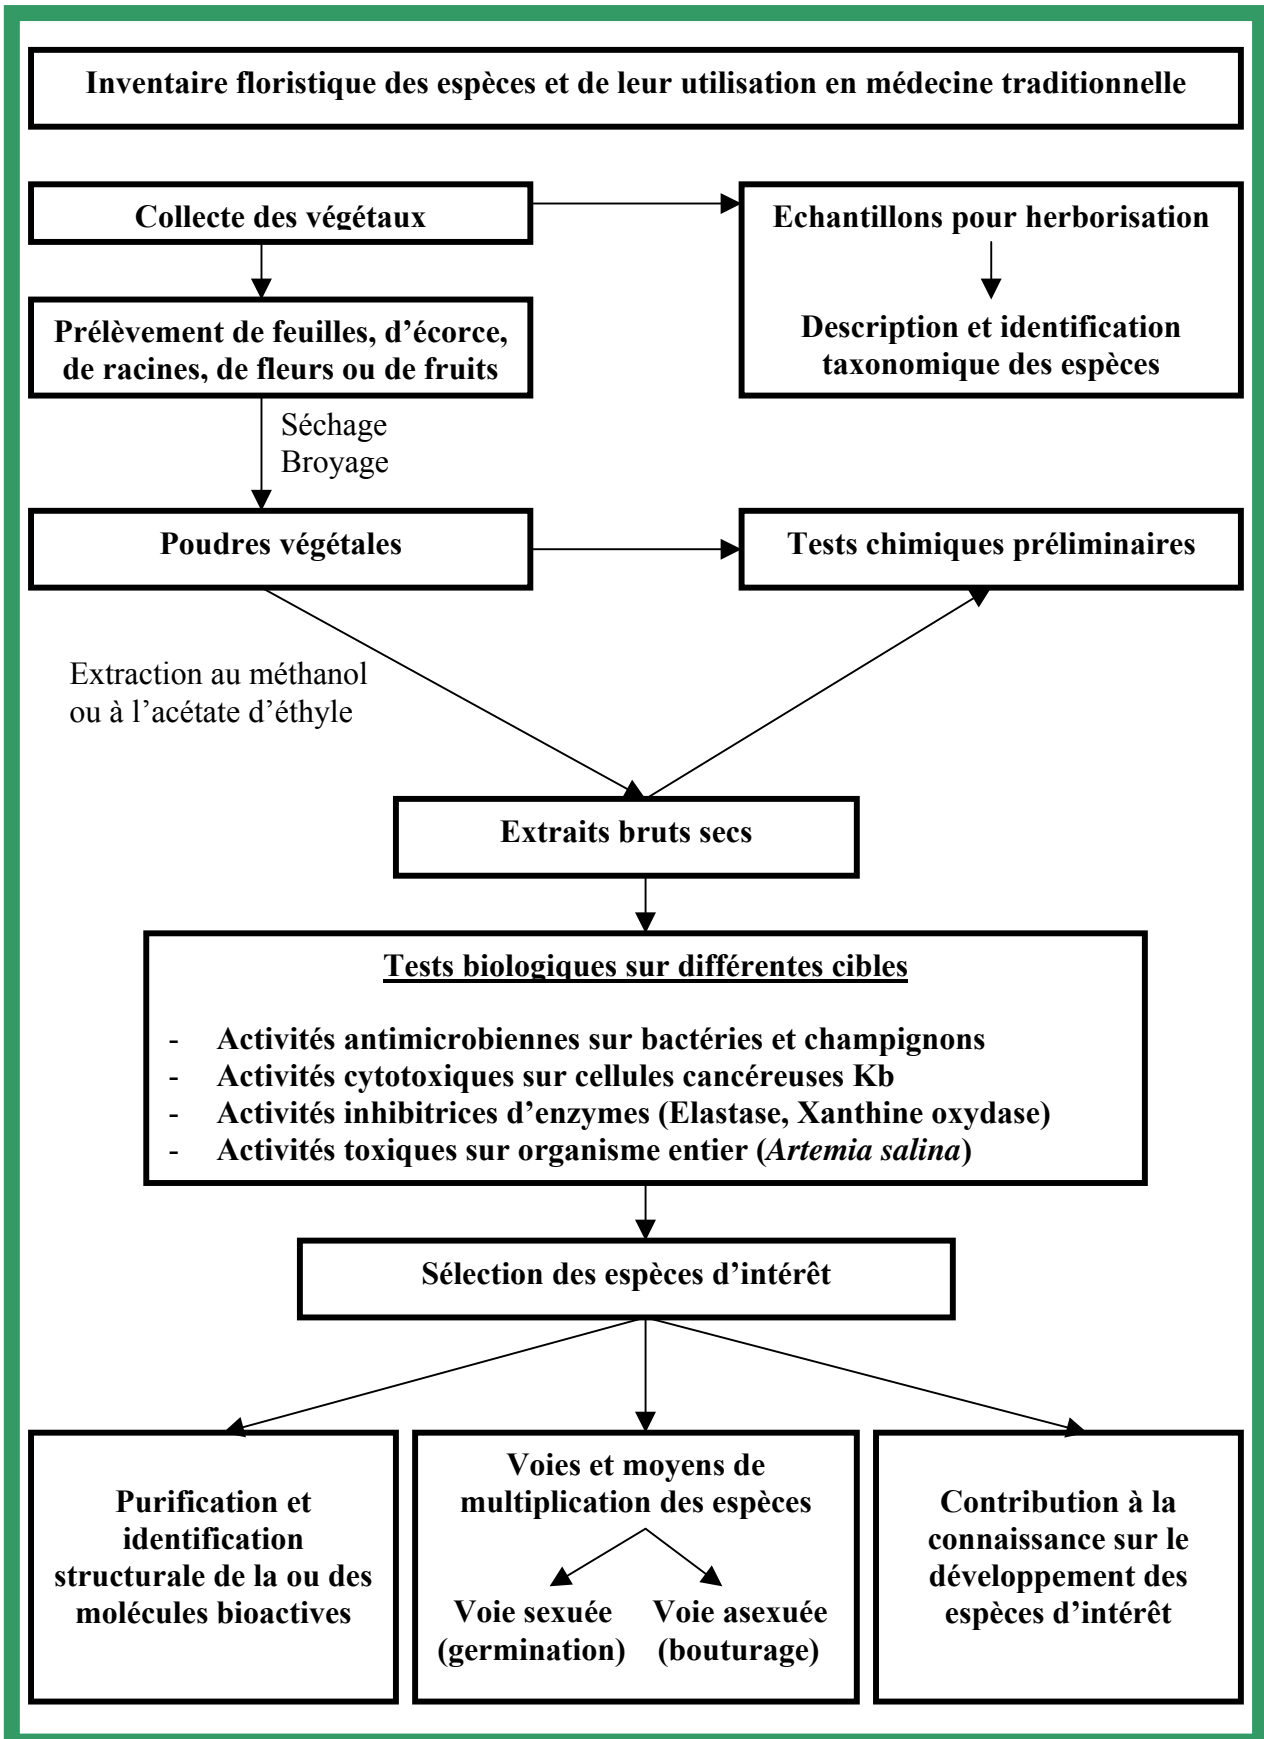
Inventaire floristique des espèces et de leur utilisation en médecine traditionnelle

Collecte des végétaux

Echantillons pour herborisation

Description et identification taxonomique des espèces

Prélèvement de feuilles, d'écorce, de racines, de fleurs ou de fruits

Séchage
Broyage

Poudres végétales

Tests chimiques préliminaires

Extraction au méthanol ou à l'acétate d'éthyle

Extraits bruts secs

Tests biologiques sur différentes cibles

- Activités antimicrobiennes sur bactéries et champignons
- Activités cytotoxiques sur cellules cancéreuses Kb
- Activités inhibitrices d'enzymes (Elastase, Xanthine oxydase)
- Activités toxiques sur organisme entier (*Artemia salina*)

Sélection des espèces d'intérêt

Purification et identification structurale de la ou des molécules bioactives

Voies et moyens de multiplication des espèces

Voie sexuée (germination)

Voie asexuée (bouturage)

Contribution à la connaissance sur le développement des espèces d'intérêt